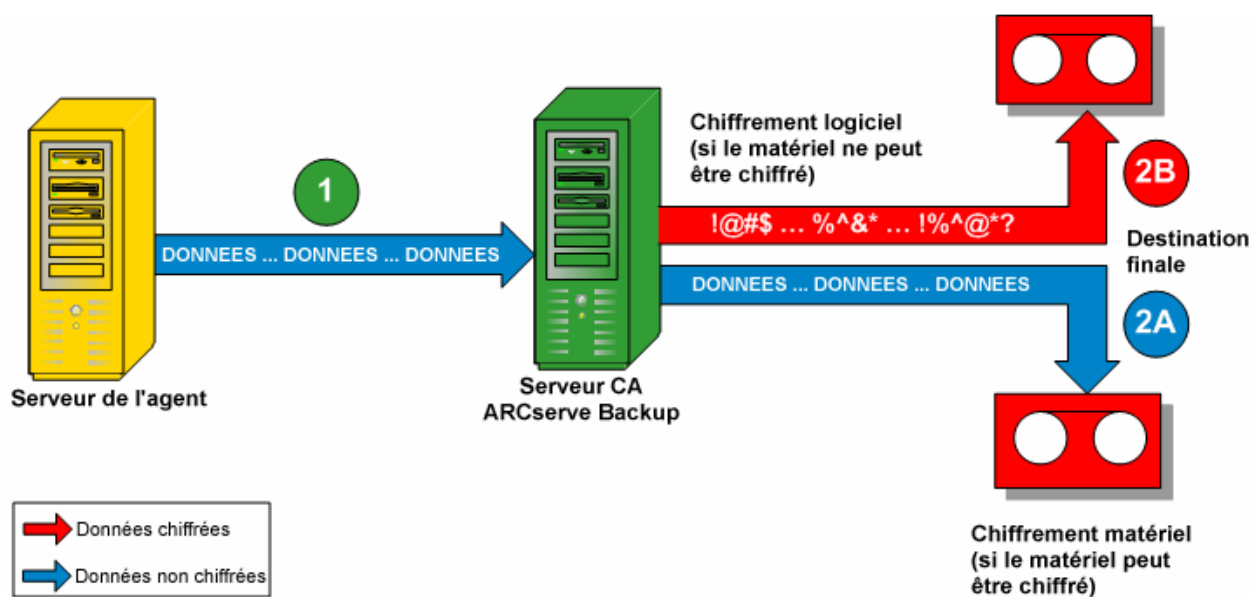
1

DONNEES ... DONNEES ... DONNEES

Serveur de l'agent

Serveur CA ARCserve Backup

Chiffrement logiciel (si le matériel ne peut être chiffré)

!@#$ … %^&* … !%^@*?

2B

Destination finale

DONNEES ... DONNEES ... DONNEES

2A

Chiffrement matériel (si le matériel peut être chiffré)

Données chiffrées

Données non chiffrées